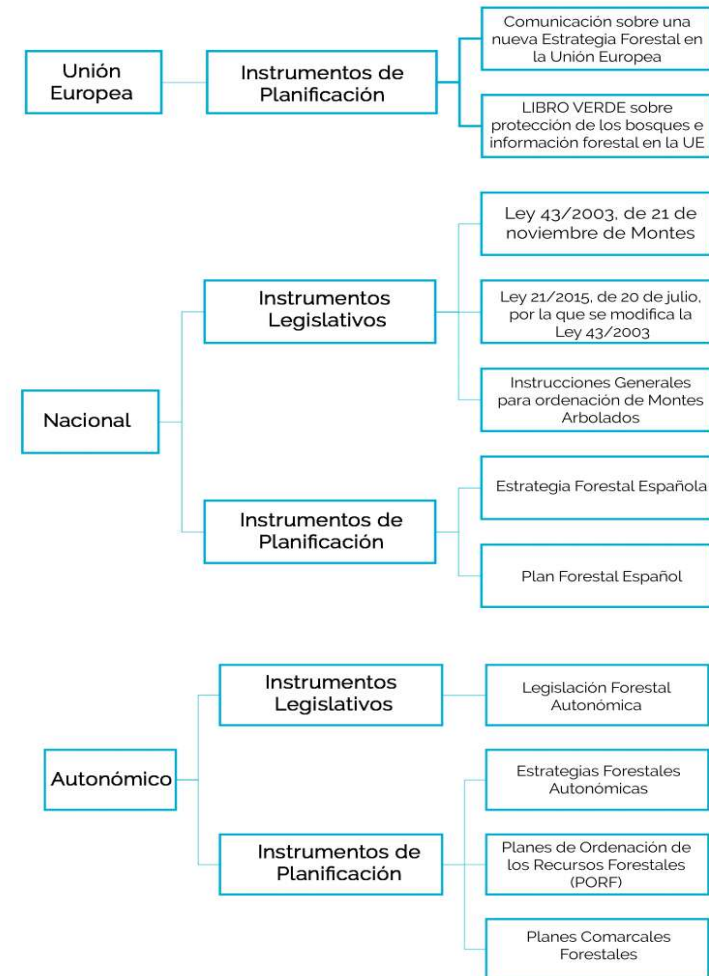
Unión Europea

Instrumentos de Planificación

Comunicación sobre una nueva Estrategia Forestal en la Unión Europea

LIBRO VERDE sobre protección de los bosques e información forestal en la UE

Nacional

Instrumentos Legislativos

Ley 43/2003, de 21 de noviembre de Montes

Ley 21/2015, de 20 de julio, por la que se modifica la Ley 43/2003

Instrucciones Generales para ordenación de Montes Arbolados

Instrumentos de Planificación

Estrategia Forestal Española

Plan Forestal Español

Autonómico

Instrumentos Legislativos

Legislación Forestal Autonómica

Instrumentos de Planificación

Estrategias Forestales Autonómicas

Planes de Ordenación de los Recursos Forestales (PORF)

Planes Comarcales Forestales